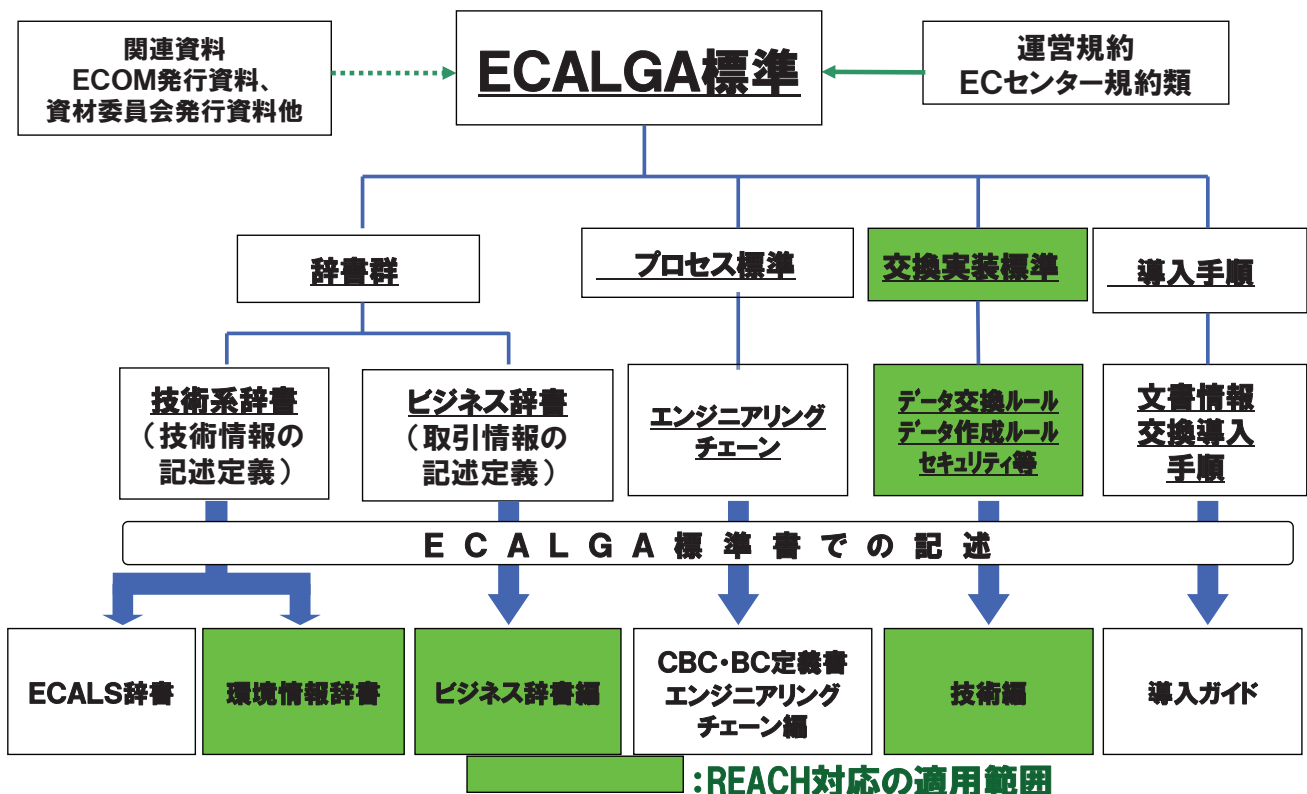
関連資料
ECOM発行資料、
資材委員会発行資料他

ECALGA標準

運営規約
ECセンター規約類

辞書群

プロセス標準

交換実装標準

導入手順

技術系辞書
（技術情報の
記述定義）

ビジネス辞書
（取引情報の
記述定義）

エンジニアリング
チェーン

データ交換ルール
データ作成ルール
セキュリティ等

文書情報
交換導入
手順

ＥＣＡＬＧＡ標準書での記述

ECALS辞書

環境情報辞書

ビジネス辞書編

CBC・BC定義書
エンジニアリング
チェーン編

技術編

導入ガイド

:REACH対応の適用範囲